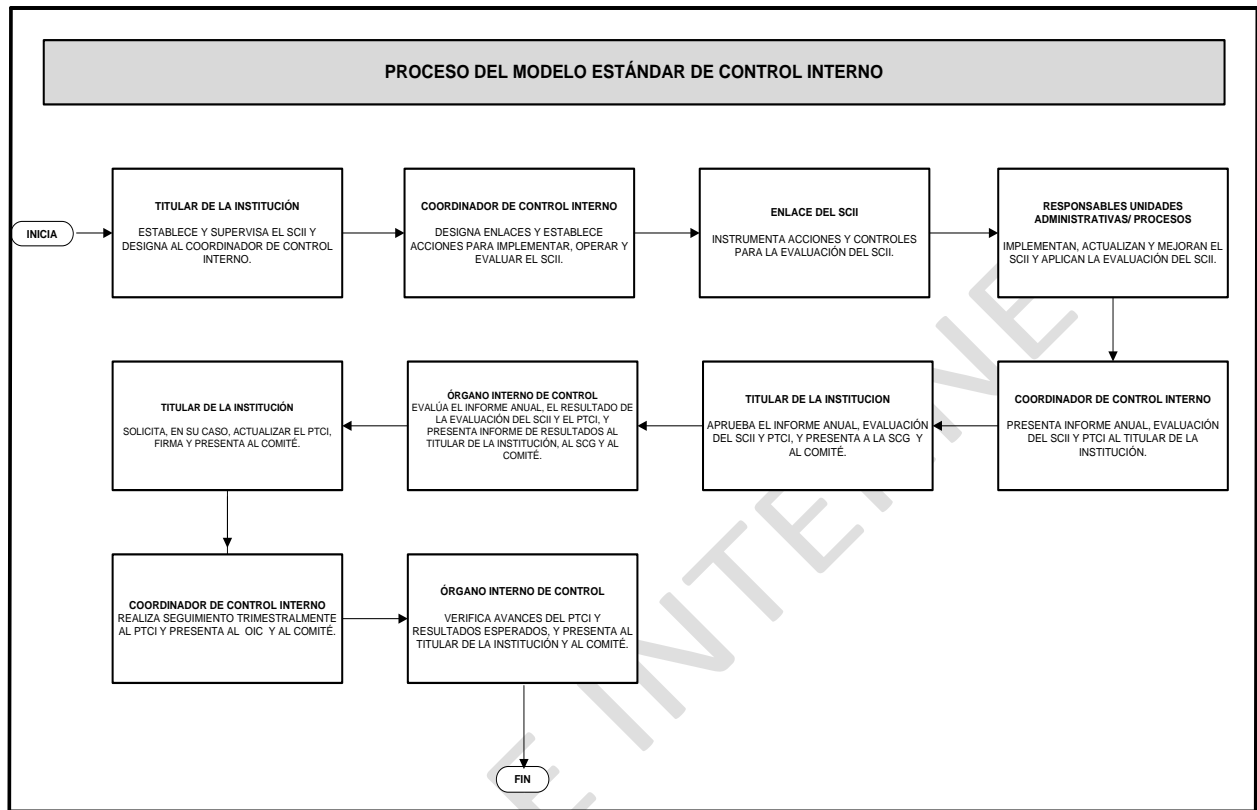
PROCESO DEL MODELO ESTÁNDAR DE CONTROL INTERNO

INICIA

TITULAR DE LA INSTITUCIÓN

ESTABLECE Y SUPERVISA EL SCII Y DESIGNA AL COORDINADOR DE CONTROL INTERNO.

COORDINADOR DE CONTROL INTERNO

DESIGNA ENLACES Y ESTABLECE ACCIONES PARA IMPLEMENTAR, OPERAR Y EVALUAR EL SCII.

ENLACE DEL SCII

INSTRUMENTA ACCIONES Y CONTROLES PARA LA EVALUACIÓN DEL SCII.

RESPONSABLES UNIDADES ADMINISTRATIVAS/ PROCESOS

IMPLEMENTAN, ACTUALIZAN Y MEJORAN EL SCII Y APLICAN LA EVALUACIÓN DEL SCII.

COORDINADOR DE CONTROL INTERNO

PRESENTA INFORME ANUAL, EVALUACIÓN DEL SCII Y PTCI AL TITULAR DE LA INSTITUCIÓN.

TITULAR DE LA INSTITUCION

APRUEBA EL INFORME ANUAL, EVALUACIÓN DEL SCII Y PTCI, Y PRESENTA A LA SCG Y AL COMITÉ.

ÓRGANO INTERNO DE CONTROL
EVALÚA EL INFORME ANUAL, EL RESULTADO DE LA EVALUACIÓN DEL SCII Y EL PTCI, Y PRESENTA INFORME DE RESULTADOS AL TITULAR DE LA INSTITUCIÓN, AL SCG Y AL COMITÉ.

TITULAR DE LA INSTITUCIÓN

SOLICITA, EN SU CASO, ACTUALIZAR EL PTCI, FIRMA Y PRESENTA AL COMITÉ.

COORDINADOR DE CONTROL INTERNO
REALIZA SEGUIMIENTO TRIMESTRALMENTE AL PTCI Y PRESENTA AL OIC Y AL COMITÉ.

ÓRGANO INTERNO DE CONTROL

VERIFICA AVANCES DEL PTCI Y RESULTADOS ESPERADOS, Y PRESENTA AL TITULAR DE LA INSTITUCIÓN Y AL COMITÉ.

FIN